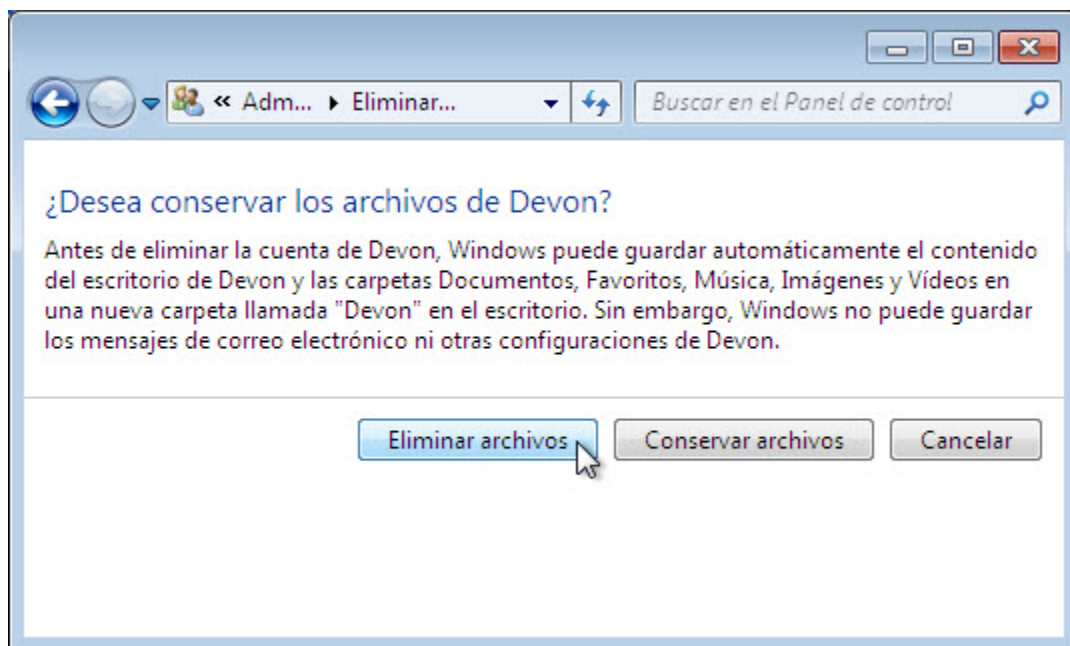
« Adm... ▸ Eliminar...

Buscar en el Panel de control

¿Desea conservar los archivos de Devon?

Antes de eliminar la cuenta de Devon, Windows puede guardar automáticamente el contenido del escritorio de Devon y las carpetas Documentos, Favoritos, Música, Imágenes y Vídeos en una nueva carpeta llamada "Devon" en el escritorio. Sin embargo, Windows no puede guardar los mensajes de correo electrónico ni otras configuraciones de Devon.

Eliminar archivos

Conservar archivos

Cancelar